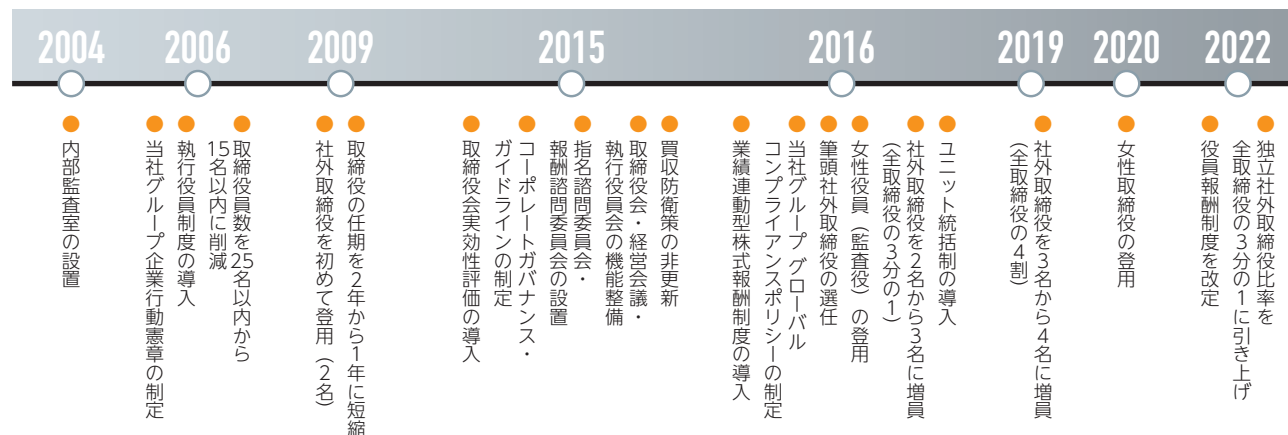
2004

内部監査室の設置

2006

当社グループ企業行動憲章の制定

執行役員制度の導入

取締役員数を25名以内から15名以内に削減

2009

社外取締役を初めて登用（2名）

取締役の任期を2年から1年に短縮

2015

取締役会実効性評価の導入

コーポレートガバナンス・ガイドラインの制定

指名諮問委員会・報酬諮問委員会の設置

取締役会・経営会議・執行役員会の機能整備

買収防衛策の非更新

2016

業績連動型株式報酬制度の導入

当社グループ グローバルコンプライアンスポリシーの制定

筆頭社外取締役の選任

女性役員（監査役）の登用

社外取締役を2名から3名に増員（全取締役の3分の1）

ユニット統括制の導入

2019

社外取締役を3名から4名に増員（全取締役の4割）

2020

女性取締役の登用

2022

役員報酬制度を改定

独立社外取締役比率を全取締役の3分の1に引き上げ